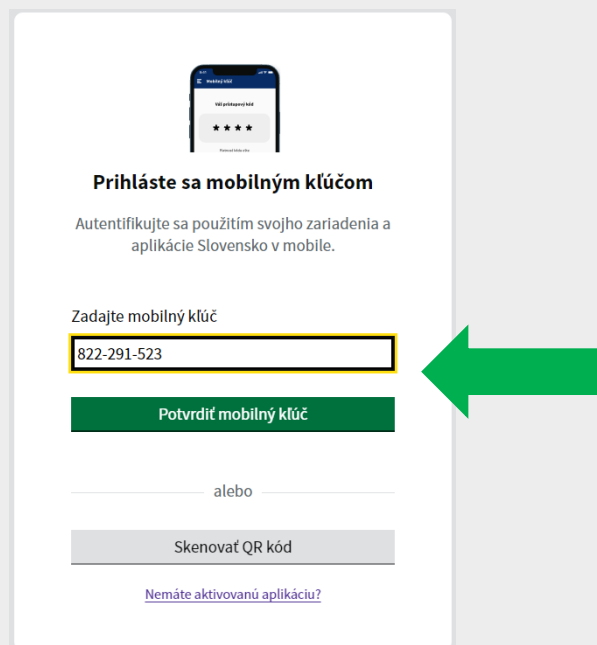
Mobilný kľúč

Váš prístupový kód

* * * *

Prihláste sa mobilným kľúčom

Autentifikujte sa použitím svojho zariadenia a aplikácie Slovensko v mobile.

Zadajte mobilný kľúč

822-291-523

Potvrdiť mobilný kľúč

alebo

Skenovať QR kód

Nemáte aktivovanú aplikáciu?